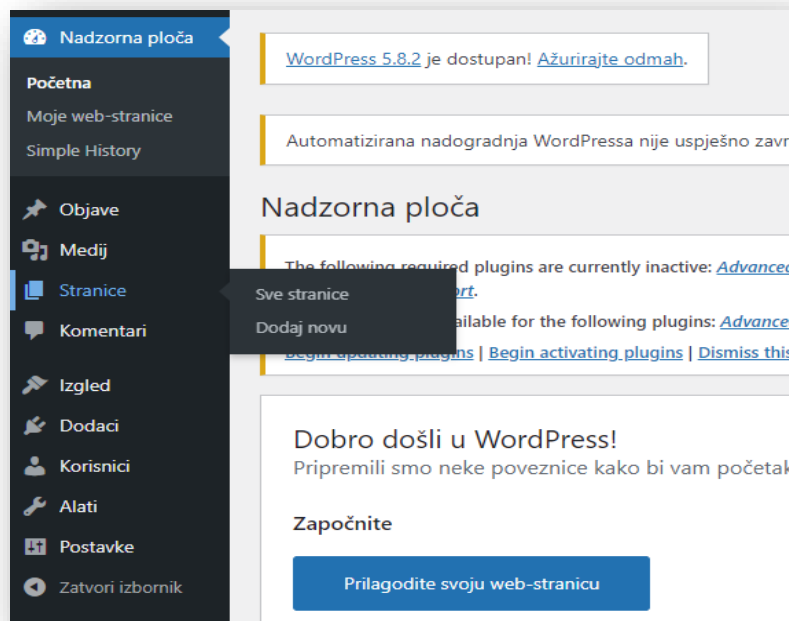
Nadzorna ploča
Početna
Moje web-stranice
Simple History
Objave
Medij
Stranice
Komentari
Izgled
Dodaci
Korisnici
Alati
Postavke
Zatvori izbornik

Sve stranice
Dodaj novu

WordPress 5.8.2 je dostupan! Ažurirajte odmah.

Automatizirana nadogradnja WordPressa nije uspješno zavr

Nadzorna ploča

The following required plugins are currently inactive: Advanced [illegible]ort.

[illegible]ailable for the following plugins: Advance

Begin updating plugins | Begin activating plugins | Dismiss this

Dobro došli u WordPress!
Pripremili smo neke poveznice kako bi vam početak

Započnite

Prilagodite svoju web-stranicu